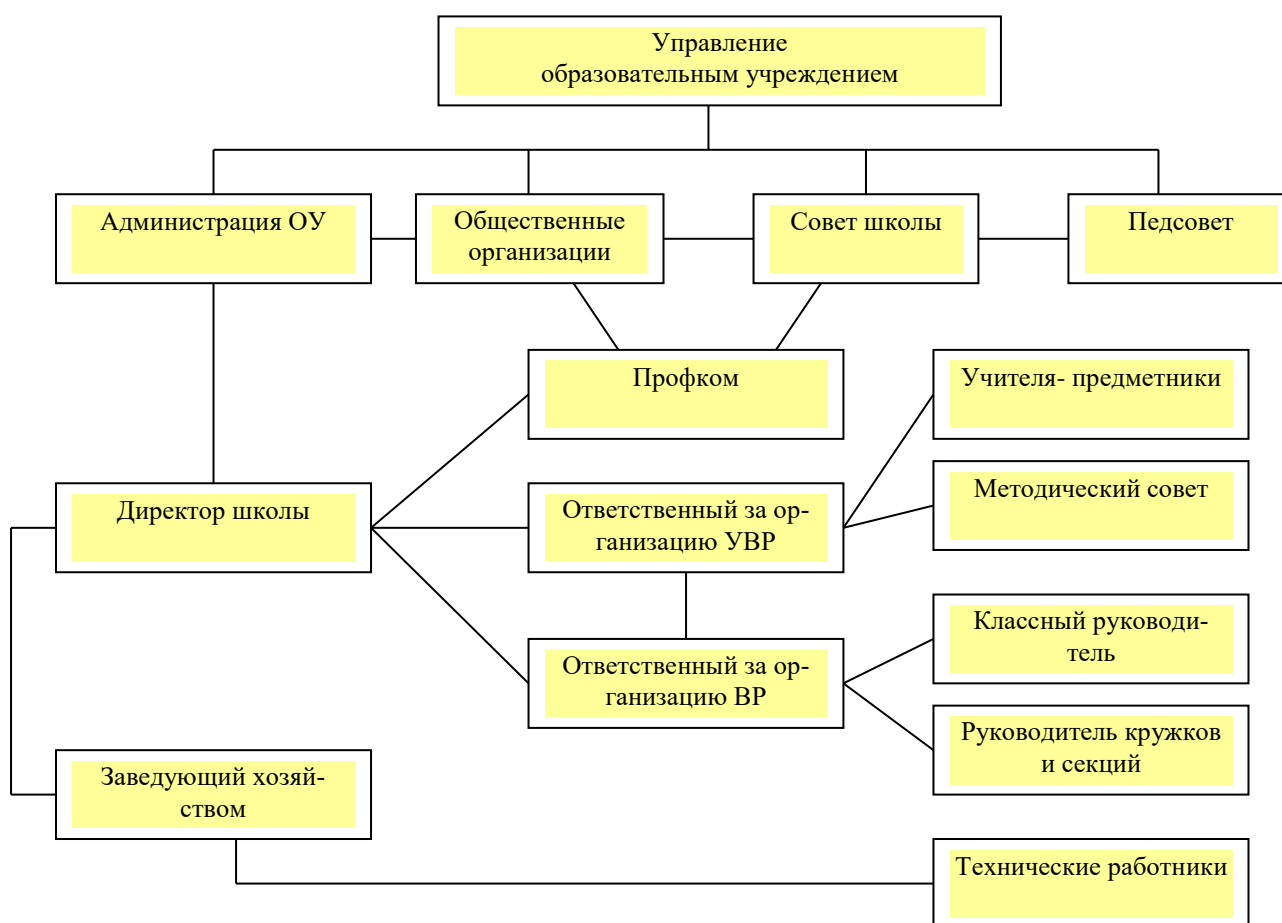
Управление образовательным учреждением

Администрация ОУ

Общественные организации

Совет школы

Педсовет

Профком

Учителя- предметники

Директор школы

Ответственный за организацию УВР

Методический совет

Классный руководитель

Ответственный за организацию ВР

Руководитель кружков и секций

Заведующий хозяйством

Технические работники